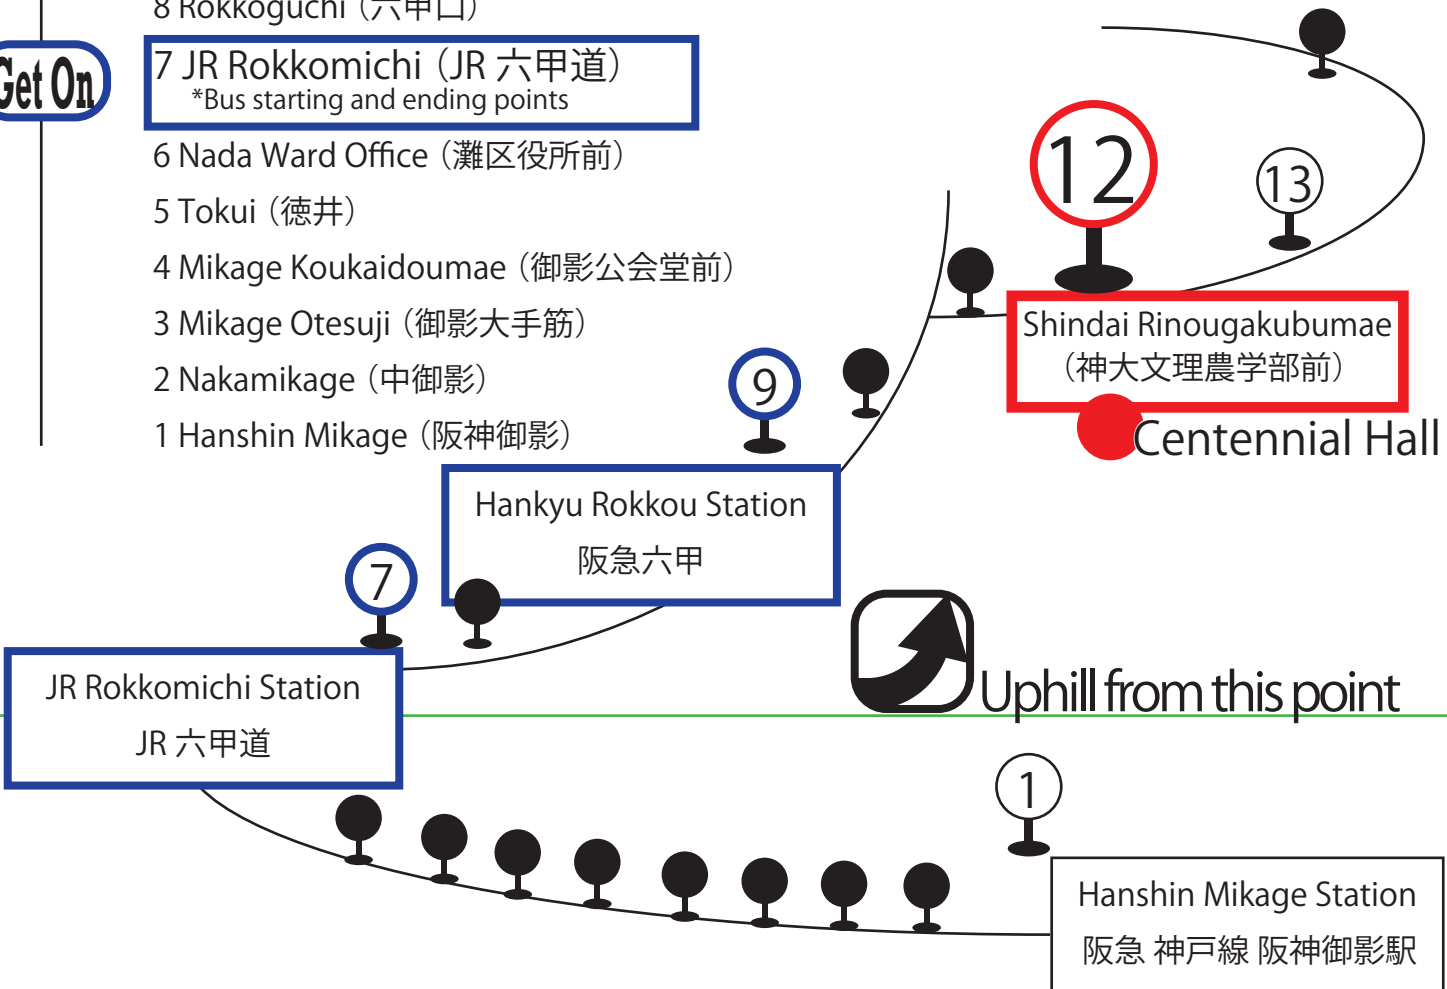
8 Rokkoguchi（六甲口）

Get On

7 JR Rokkomichi（JR 六甲道）
*Bus starting and ending points

6 Nada Ward Office（灘区役所前）

5 Tokui（徳井）

4 Mikage Koukaidoumae（御影公会堂前）

3 Mikage Otesuji（御影大手筋）

2 Nakamikage（中御影）

1 Hanshin Mikage（阪神御影）

12

13

Shindai Rinougakubumae
（神大文理農学部前）

Centennial Hall

9

Hankyu Rokkou Station
阪急六甲

7

JR Rokkomichi Station
JR 六甲道

Uphill from this point

1

Hanshin Mikage Station
阪急 神戸線 阪神御影駅